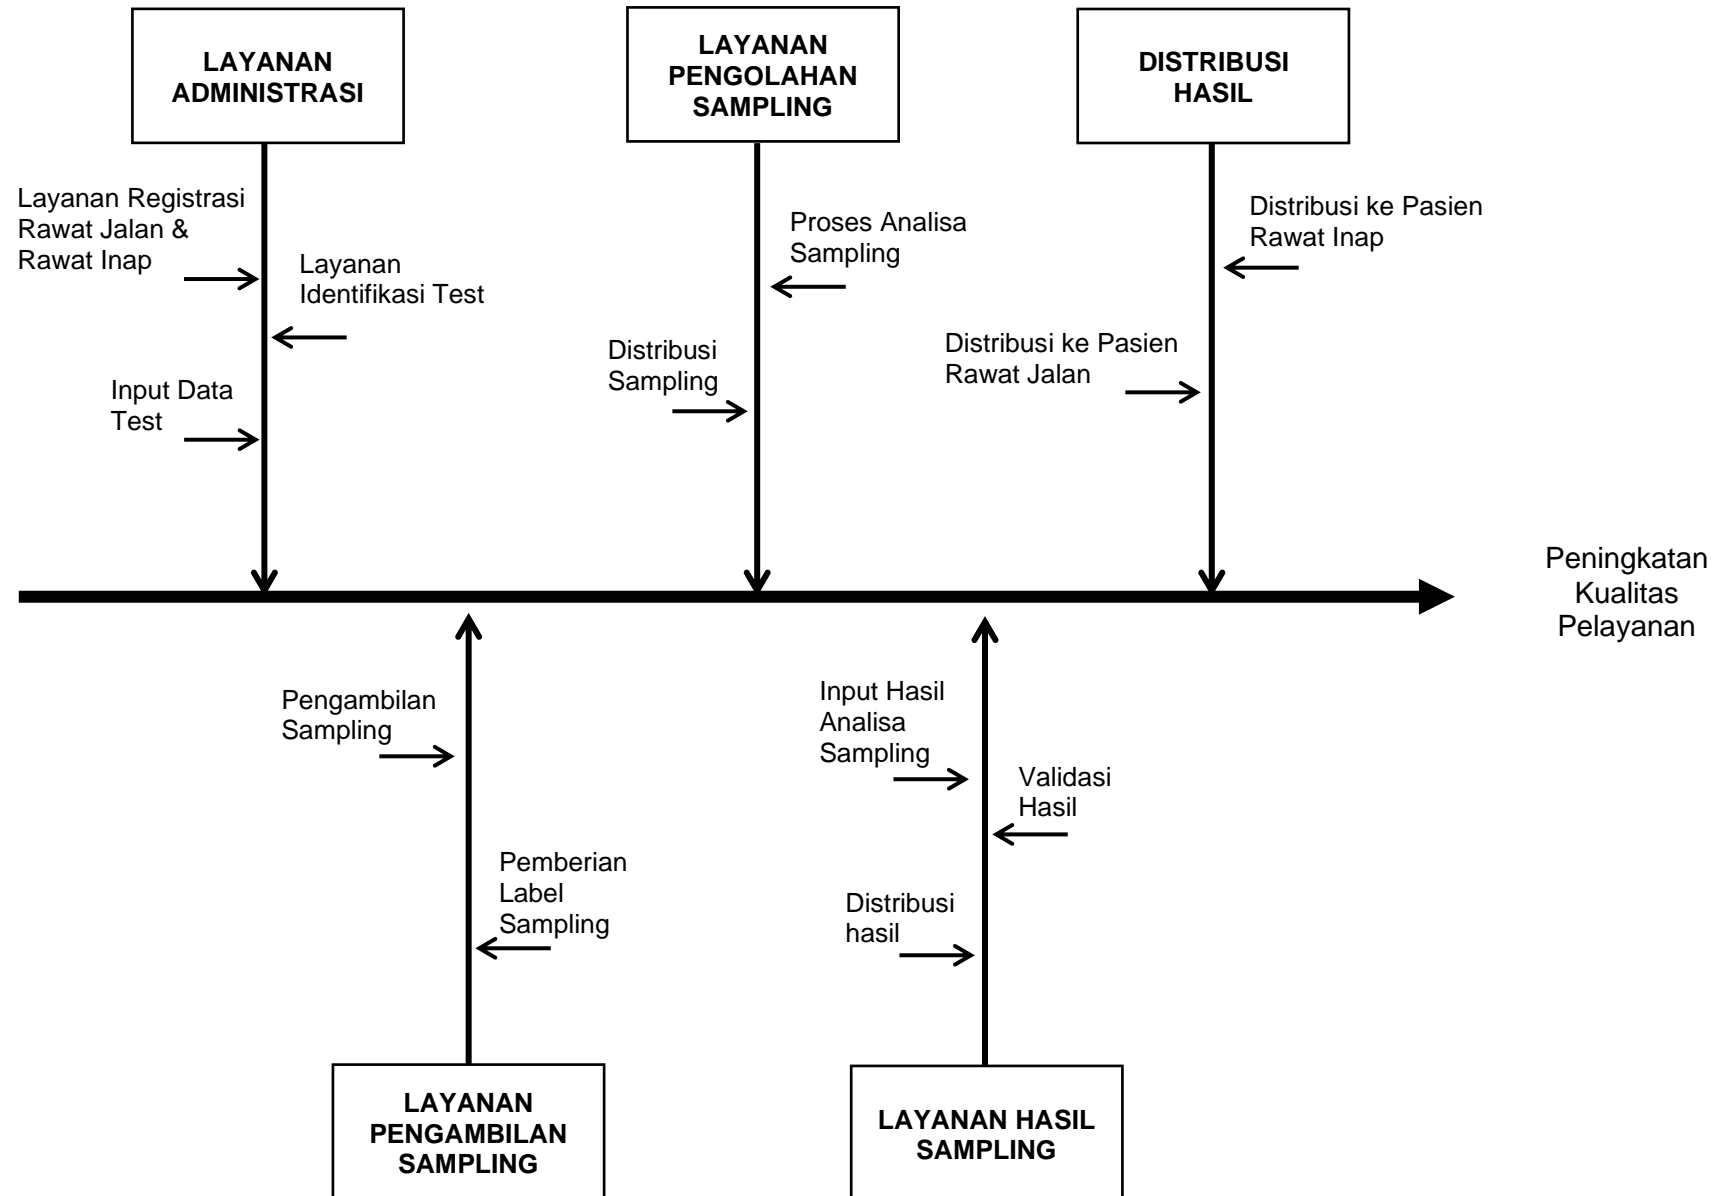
LAYANAN ADMINISTRASI

Layanan Registrasi Rawat Jalan & Rawat Inap

Layanan Identifikasi Test

Input Data Test

LAYANAN PENGOLAHAN SAMPLING

Proses Analisa Sampling

Distribusi Sampling

DISTRIBUSI HASIL

Distribusi ke Pasien Rawat Inap

Distribusi ke Pasien Rawat Jalan

Peningkatan Kualitas Pelayanan

Pengambilan Sampling

Pemberian Label Sampling

LAYANAN PENGAMBILAN SAMPLING

Input Hasil Analisa Sampling

Validasi Hasil

Distribusi hasil

LAYANAN HASIL SAMPLING